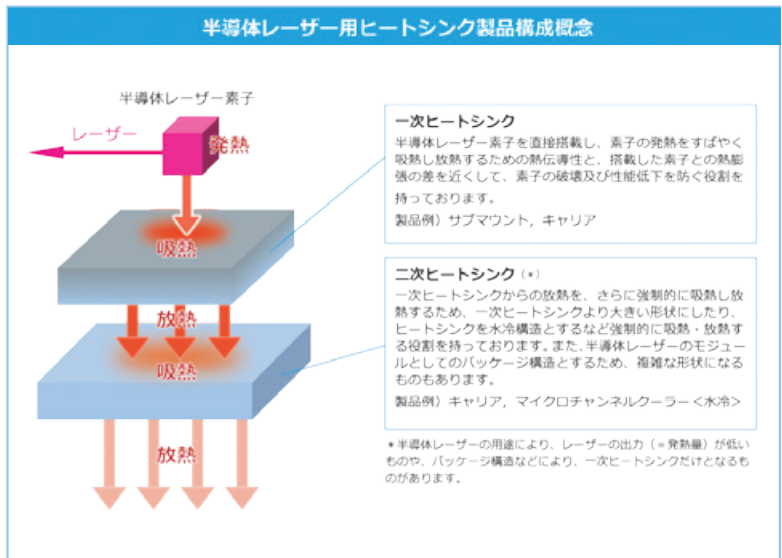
半導体レーザー用ヒートシンク製品構成概念

半導体レーザー素子

レーザー

発熱

吸熱

放熱

吸熱

放熱

一次ヒートシンク

半導体レーザー素子を直接搭載し、素子の発熱をすばやく吸熱し放熱するための熱伝導性と、搭載した素子との熱膨張の差を近くして、素子の破壊及び性能低下を防ぐ役割を持っております。

製品例）サブマウント，キャリア

二次ヒートシンク（*）

一次ヒートシンクからの放熱を、さらに強制的に吸熱し放熱するため、一次ヒートシンクより大きい形状にしたり、ヒートシンクを水冷構造とするなど強制的に吸熱・放熱する役割を持っております。また、半導体レーザーのモジュールとしてのパッケージ構造とするため、複雑な形状になるものもあります。

製品例）キャリア，マイクロチャンネルクーラー＜水冷＞

＊半導体レーザーの用途により、レーザーの出力（＝発熱量）が低いものや、パッケージ構造などにより、一次ヒートシンクだけとなるものがあります。